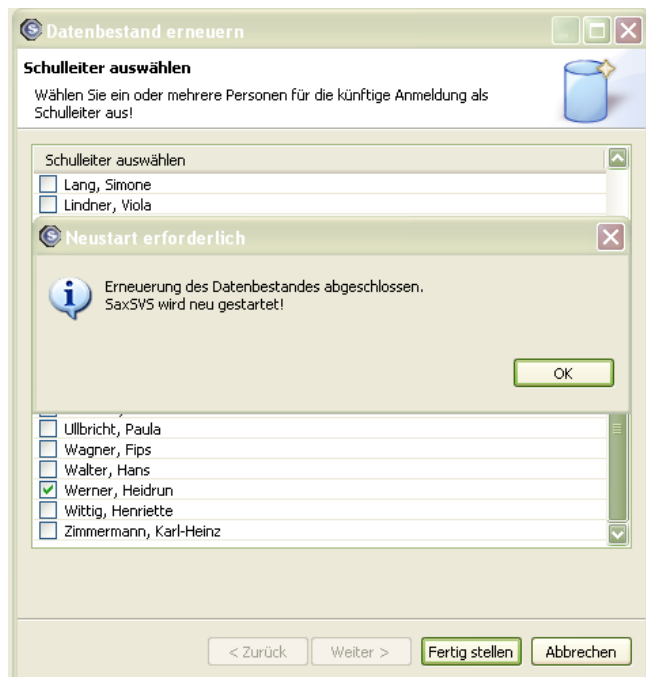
Datenbestand erneuern

Schulleiter auswählen

Wählen Sie ein oder mehrere Personen für die künftige Anmeldung als Schulleiter aus!

Schulleiter auswählen

Lang, Simone

Lindner, Viola

Neustart erforderlich

Erneuerung des Datenbestandes abgeschlossen.
SaxSVS wird neu gestartet!

OK

Ullbricht, Paula

Wagner, Fips

Walter, Hans

Werner, Heidrun

Wittig, Henriette

Zimmermann, Karl-Heinz

< Zurück

Weiter >

Fertig stellen

Abbrechen